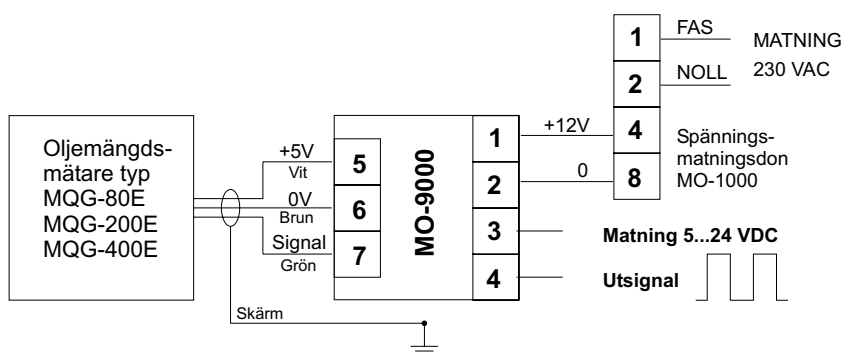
1 FAS
MATNING
2 NOLL
230 VAC

Oljemängdsmätare typ
MQG-80E
MQG-200E
MQG-400E

+5V
Vit
5
0V
Brun
6
Signal
Grön
7

MO-9000
1
2
3
4

+12V
4
0
8

Spänningsmatningsdon
MO-1000

Matning 5...24 VDC
Utsignal

Skärm